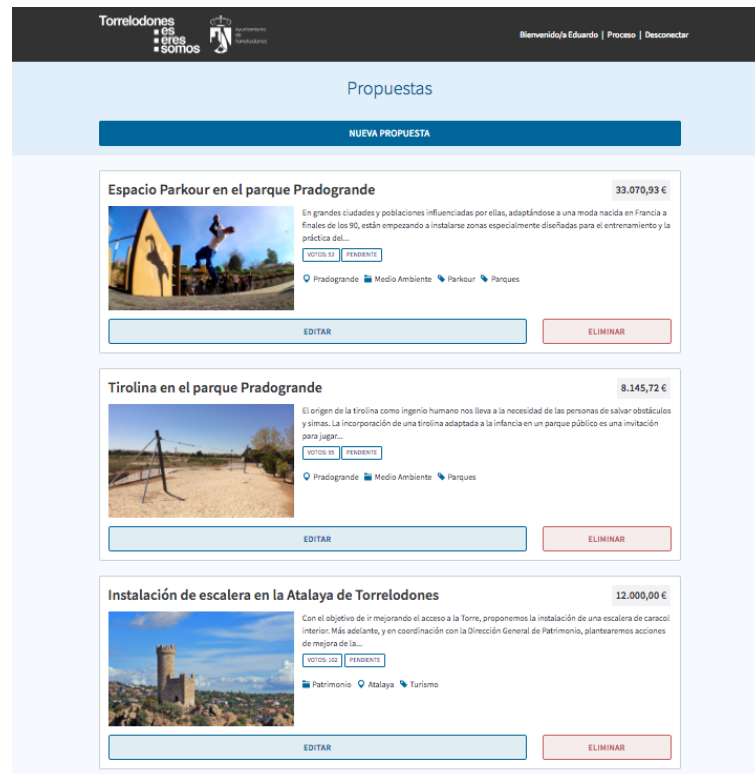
Torrelodones
es
eres
somos

Ayuntamiento de Torrelodones

Bienvenido/a Eduardo | Proceso | Desconectar

Propuestas

NUEVA PROPUESTA

Espacio Parkour en el parque Pradogrande

33.070,93 €

En grandes ciudades y poblaciones influenciadas por ellas, adaptándose a una moda nacida en Francia a finales de los 90, están empezando a instalarse zonas especialmente diseñadas para el entrenamiento y la práctica del...

VOTOS: 53 PENDIENTE

Pradogrande Medio Ambiente Parkour Parques

EDITAR

ELIMINAR

Tirolina en el parque Pradogrande

8.145,72 €

El origen de la tirolina como ingenio humano nos lleva a la necesidad de las personas de salvar obstáculos y simas. La incorporación de una tirolina adaptada a la infancia en un parque público es una invitación para jugar...

VOTOS: 95 PENDIENTE

Pradogrande Medio Ambiente Parques

EDITAR

ELIMINAR

Instalación de escalera en la Atalaya de Torrelodones

12.000,00 €

Con el objetivo de ir mejorando el acceso a la Torre, proponemos la instalación de una escalera de caracol interior. Más adelante, y en coordinación con la Dirección General de Patrimonio, plantearemos acciones de mejora de la...

VOTOS: 102 PENDIENTE

Patrimonio Atalaya Turismo

EDITAR

ELIMINAR